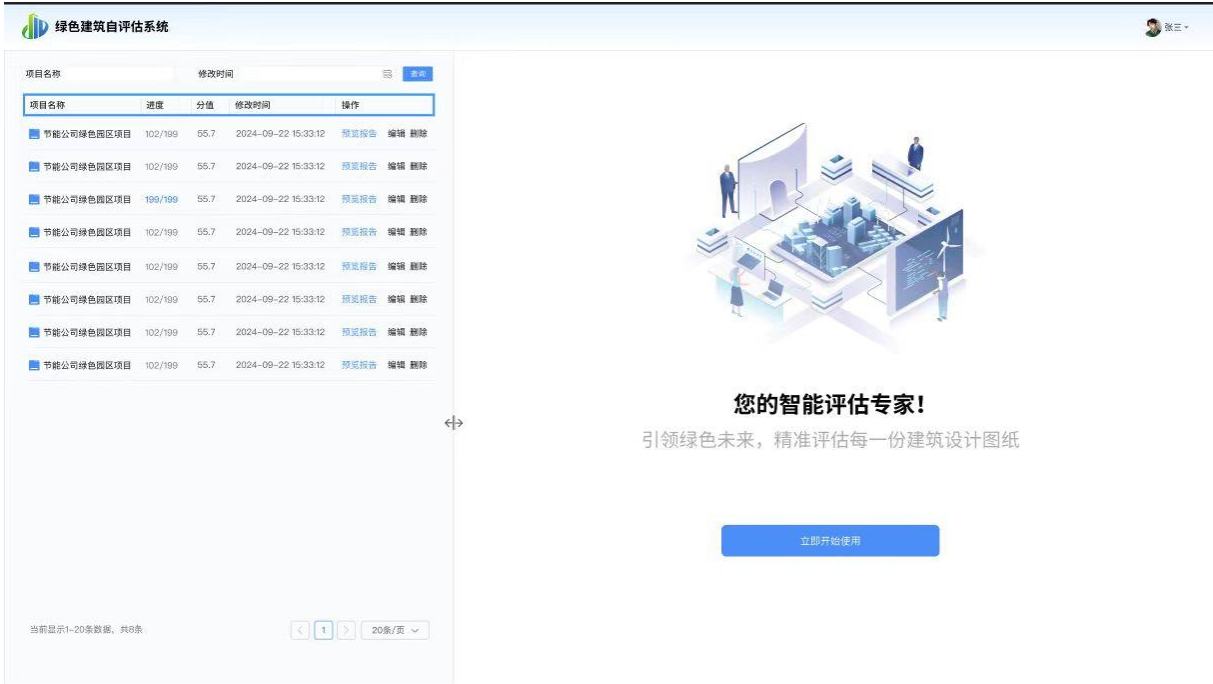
绿色建筑自评估系统

张三

项目名称 修改时间 查询

| 项目名称 | 进度 | 分值 | 修改时间 | 操作 |
|---|---|---|---|---|
| 节能公司绿色园区项目 | 102/199 | 55.7 | 2024-09-22 15:33:12 | 预览报告 编辑 删除 |
| 节能公司绿色园区项目 | 102/199 | 55.7 | 2024-09-22 15:33:12 | 预览报告 编辑 删除 |
| 节能公司绿色园区项目 | 199/199 | 55.7 | 2024-09-22 15:33:12 | 预览报告 编辑 删除 |
| 节能公司绿色园区项目 | 102/199 | 55.7 | 2024-09-22 15:33:12 | 预览报告 编辑 删除 |
| 节能公司绿色园区项目 | 102/199 | 55.7 | 2024-09-22 15:33:12 | 预览报告 编辑 删除 |
| 节能公司绿色园区项目 | 102/199 | 55.7 | 2024-09-22 15:33:12 | 预览报告 编辑 删除 |
| 节能公司绿色园区项目 | 102/199 | 55.7 | 2024-09-22 15:33:12 | 预览报告 编辑 删除 |
| 节能公司绿色园区项目 | 102/199 | 55.7 | 2024-09-22 15:33:12 | 预览报告 编辑 删除 |

当前显示1-20条数据，共8条

1 20条/页

您的智能评估专家！

引领绿色未来，精准评估每一份建筑设计图纸

立即开始使用